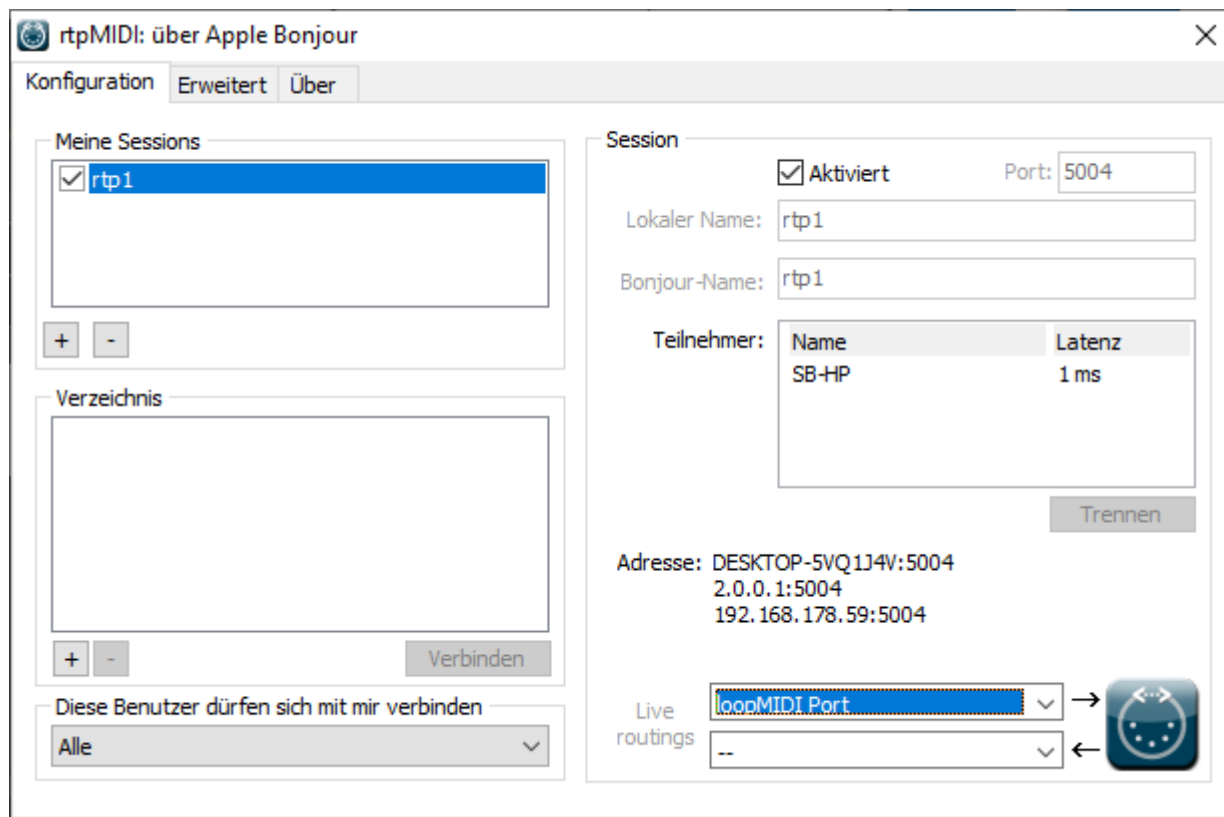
rtpMIDI: über Apple Bonjour

Konfiguration | Erweitert | Über

Meine Sessions

rtp1

+ -

Verzeichnis

+ - Verbinden

Diese Benutzer dürfen sich mit mir verbinden

Alle

Session

Aktiviert Port: 5004

Lokaler Name: rtp1

Bonjour-Name: rtp1

Teilnehmer:

| Name | Latenz |
|---|---|
| SB-HP | 1 ms |

Trennen

Adresse: DESKTOP-5VQ1J4V:5004
2.0.0.1:5004
192.168.178.59:5004

Live routings

loopMIDI Port →

-- ←